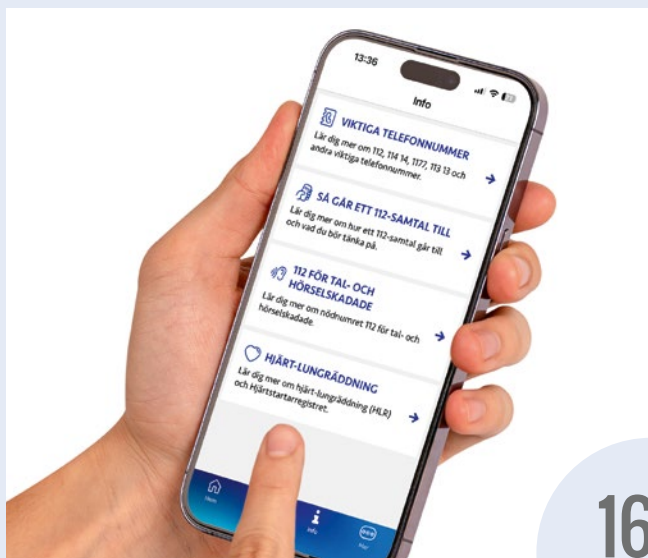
13:36

Info

VIKTIGA TELEFONNUMMER
Lär dig mer om 112, 114 14, 1177, 113 13 och andra viktiga telefonnummer.

SÅ GÅR ETT 112-SAMTAL TILL
Lär dig mer om hur ett 112-samtal går till och vad du bör tänka på.

112 FÖR TAL- OCH HÖRSELSKADADE
Lär dig mer om nödnumret 112 för tal- och hörselskadade.

HJÄRT-LUNGRÄDDNING
Lär dig mer om hjärt-lungräddning (HLR) och Hjärtstartarregistret.

Hem

Info

Mer

16